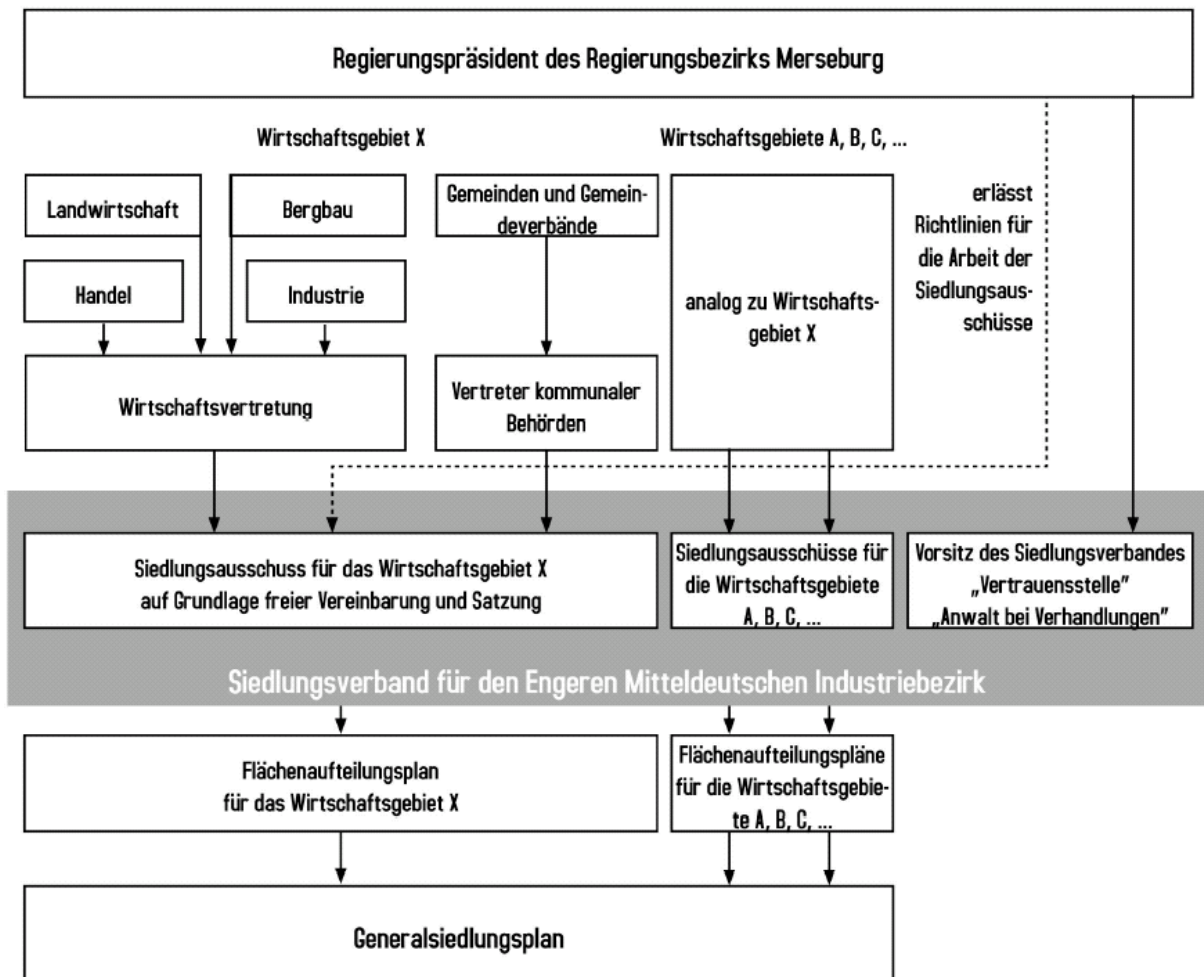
Regierungspräsident des Regierungsbezirks Merseburg

Wirtschaftsgebiet X

Wirtschaftsgebiete A, B, C, ...

Landwirtschaft

Bergbau

Handel

Industrie

Gemeinden und Gemeindeverbände

analog zu Wirtschaftsgebiet X

erlässt Richtlinien für die Arbeit der Siedlungsausschüsse

Wirtschaftsvertretung

Vertreter kommunaler Behörden

Siedlungsausschuss für das Wirtschaftsgebiet X auf Grundlage freier Vereinbarung und Satzung

Siedlungsausschüsse für die Wirtschaftsgebiete A, B, C, ...

Vorsitz des Siedlungsverbandes „Vertrauensstelle" „Anwalt bei Verhandlungen"

Siedlungsverband für den Engeren Mitteldeutschen Industriebezirk

Flächenaufteilungsplan für das Wirtschaftsgebiet X

Flächenaufteilungspläne für die Wirtschaftsgebiete A, B, C, ...

Generalsiedlungsplan